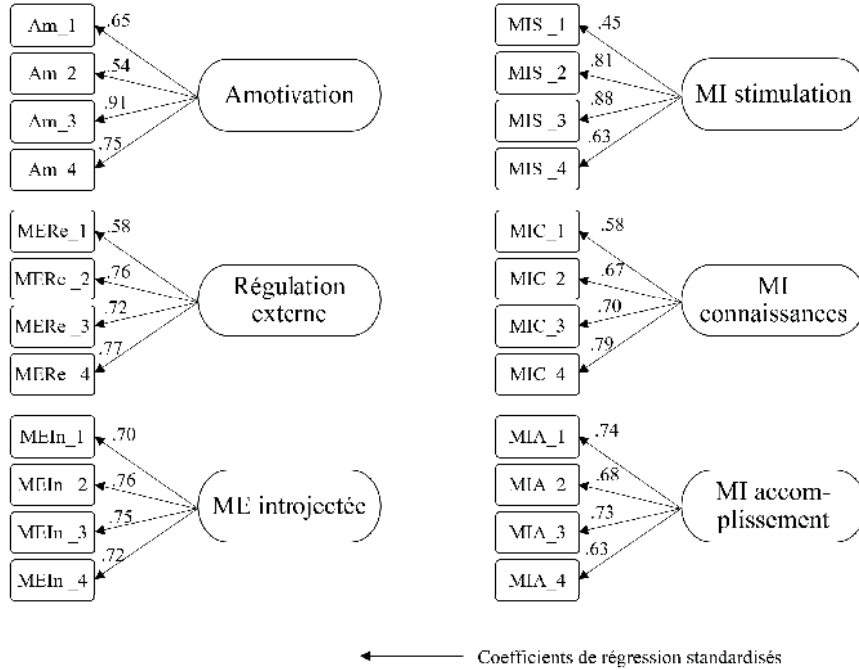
Am_1
Am_2
Am_3
Am_4
.65
.54
.91
.75
Amotivation

MIS_1
MIS_2
MIS_3
MIS_4
.45
.81
.88
.63
MI stimulation

MERe_1
MERe_2
MERe_3
MERe_4
.58
.76
.72
.77
Régulation externe

MIC_1
MIC_2
MIC_3
MIC_4
.58
.67
.70
.79
MI connaissances

MEIn_1
MEIn_2
MEIn_3
MEIn_4
.70
.76
.75
.72
ME introjectée

MIA_1
MIA_2
MIA_3
MIA_4
.74
.68
.73
.63
MI accomplissement

Coefficients de régression standardisés